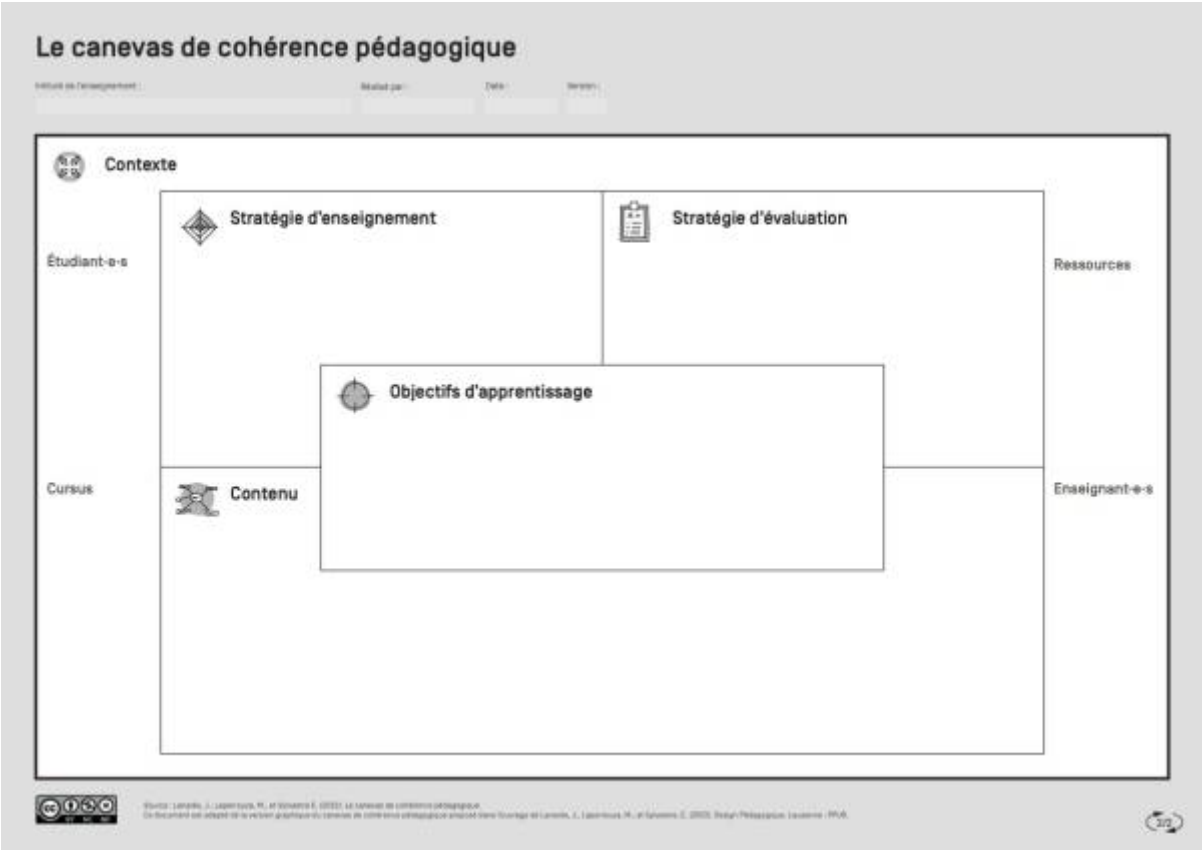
Le canevas de cohérence pédagogique

Intitulé de l'enseignement : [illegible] Réalisé par : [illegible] Date : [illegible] Version : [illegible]

Contexte

Étudiant-e-s

Cursus

Stratégie d'enseignement

Stratégie d'évaluation

Ressources

Objectifs d'apprentissage

Contenu

Enseignant-e-s

Source : Lanarès, J., Laperrouza, M., et Sylvestre E. (2023). Le canevas de cohérence pédagogique.
Ce document est adapté de la version graphique du canevas de cohérence pédagogique proposé dans l'ouvrage de Lanarès, J., Laperrouza, M., et Sylvestre, E. (2023). Design Pédagogique. Lausanne : EPFL.

2/2